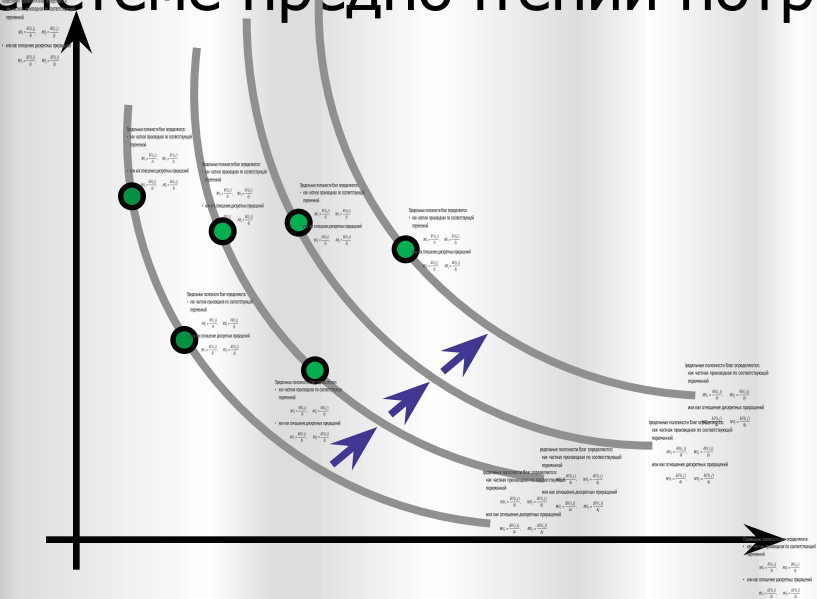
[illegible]системе предпочтений потр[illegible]

Предельные полезности благ определяются:
• как частные производные по соответствующей переменной
• или как отношения дискретных приращений

Предельные полезности благ определяются:
• как частные производные по соответствующей переменной
• или как отношения дискретных приращений

Предельные полезности благ определяются:
• как частные производные по соответствующей переменной
• или как отношения дискретных приращений

Предельные полезности благ определяются:
• как частные производные по соответствующей переменной
• или как отношения дискретных приращений

Предельные полезности благ определяются:
• как частные производные по соответствующей переменной
• или как отношения дискретных приращений

Предельные полезности благ определяются:
• как частные производные по соответствующей переменной
• или как отношения дискретных приращений

Предельные полезности благ определяются:
• как частные производные по соответствующей переменной
• или как отношения дискретных приращений

Предельные полезности благ определяются:
• как частные производные по соответствующей переменной
• или как отношения дискретных приращений

Предельные полезности благ определяются:
• как частные производные по соответствующей переменной
• или как отношения дискретных приращений

Предельные полезности благ определяются:
• как частные производные по соответствующей переменной
• или как отношения дискретных приращений

Предельные полезности благ определяются:
• как частные производные по соответствующей переменной
• или как отношения дискретных приращений

Предельные полезности благ определяются:
• как частные производные по соответствующей переменной
• или как отношения дискретных приращений